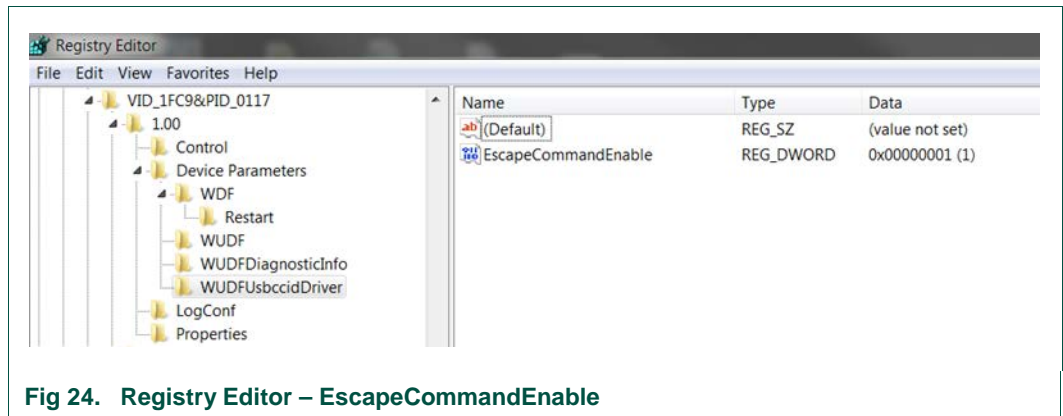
Registry Editor
File Edit View Favorites Help

VID_1FC9&PID_0117
1.00
Control
Device Parameters
WDF
Restart
WUDF
WUDFDiagnosticInfo
WUDFUsbccidDriver
LogConf
Properties

| Name | Type | Data |
|---|---|---|
| (Default) | REG_SZ | (value not set) |
| EscapeCommandEnable | REG_DWORD | 0x00000001 (1) |

Fig 24. Registry Editor – EscapeCommandEnable